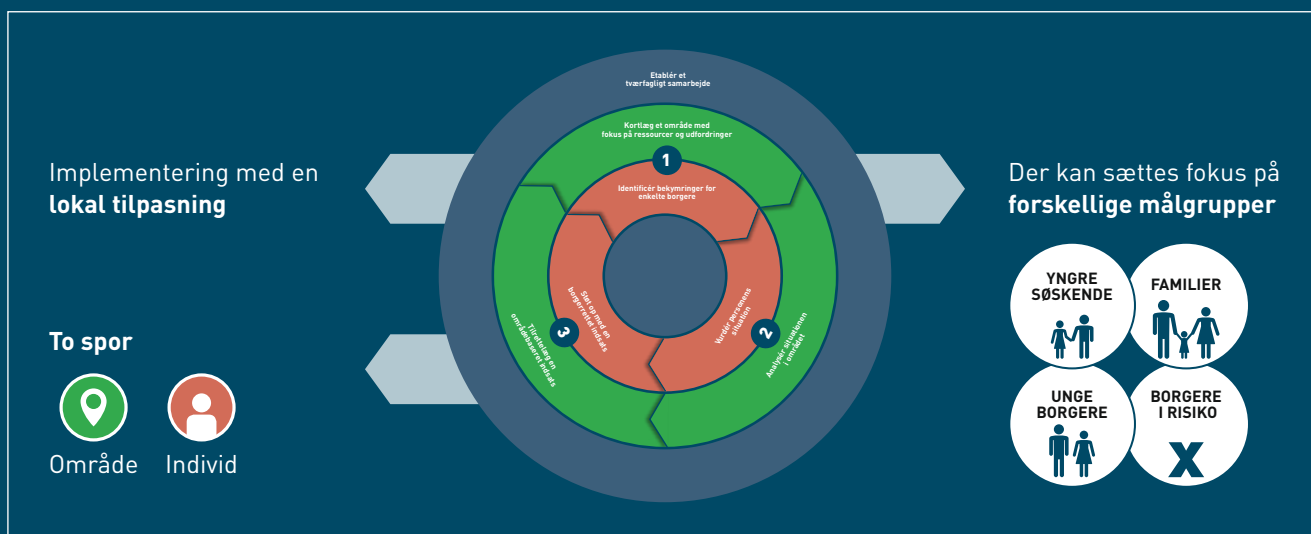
Implementering med en **lokal tilpasning**

To spor

Område

Individ

Etablér et tværfagligt samarbejde

Kortlæg et område med fokus på ressourcer og udfordringer

1

Identificér bekymringer for enkelte borgere

2

Analysér situationen i området

Vurdér personens situation

3

Tilrettelæg en områdebaseret indsats

Sæt op med en borgerrettet indsats

Der kan sættes fokus på **forskellige målgrupper**

YNGRE SØSKENDE

FAMILIER

UNGE BORGERE

BORGERE I RISIKO